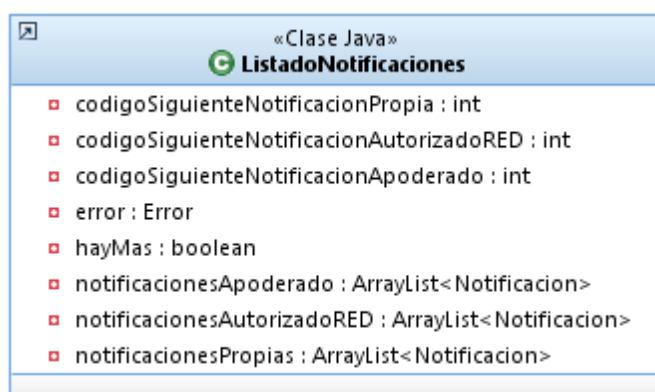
«Clase Java»
ListadoNotificaciones

codigoSiguienteNotificacionPropia : int
codigoSiguienteNotificacionAutorizadoRED : int
codigoSiguienteNotificacionApoderado : int
error : Error
hayMas : boolean
notificacionesApoderado : ArrayList<Notificacion>
notificacionesAutorizadoRED : ArrayList<Notificacion>
notificacionesPropias : ArrayList<Notificacion>